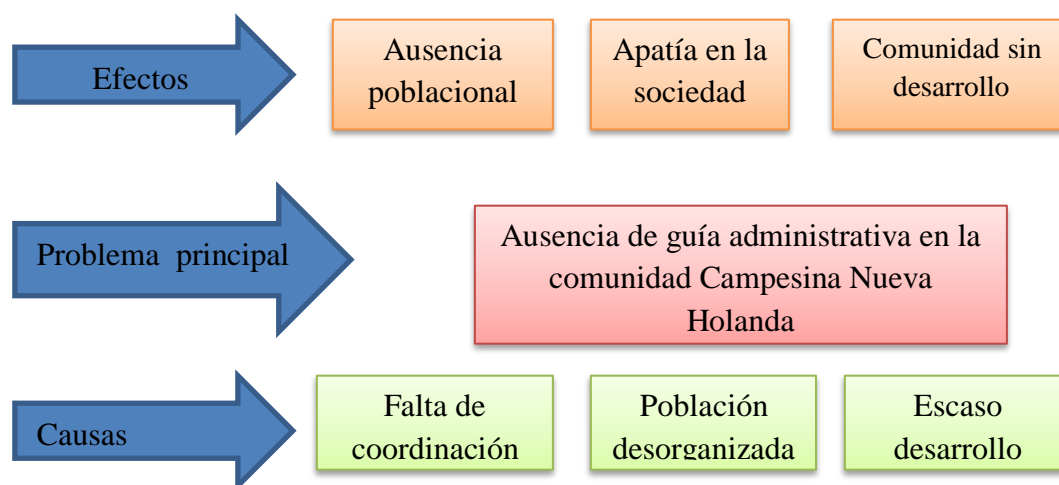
Efectos

Ausencia poblacional

Apatía en la sociedad

Comunidad sin desarrollo

Problema principal

Ausencia de guía administrativa en la comunidad Campesina Nueva Holanda

Causas

Falta de coordinación

Población desorganizada

Escaso desarrollo